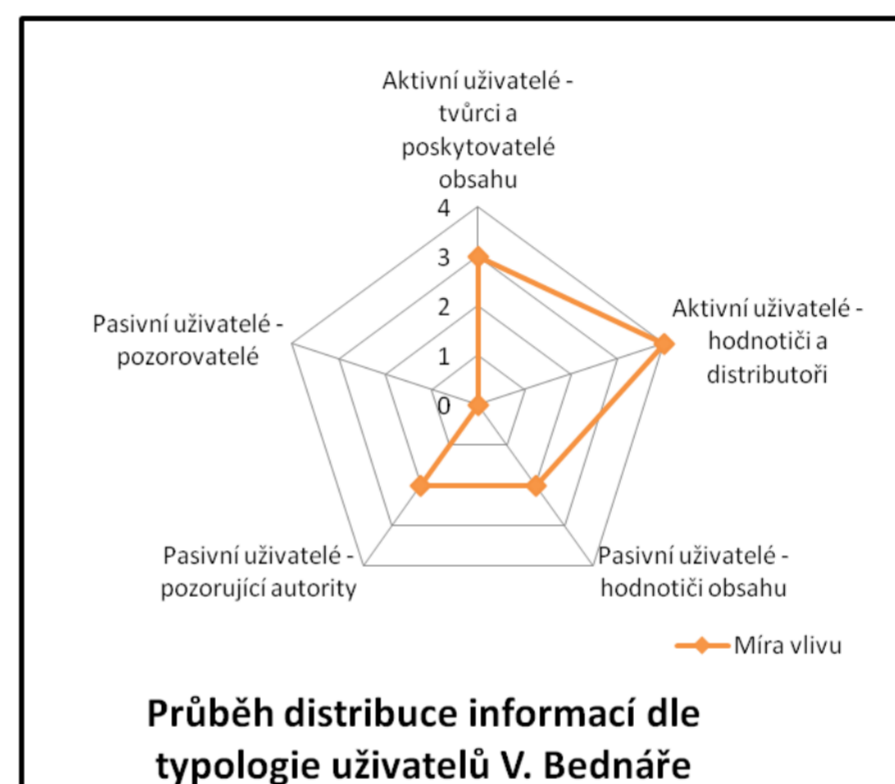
Aktivní uživatelé - tvůrci a poskytovatelé obsahu

4
3
2
1
0

Aktivní uživatelé - hodnotiči a distributoři

Pasivní uživatelé - hodnotiči obsahu

Pasivní uživatelé - pozorující autority

Pasivní uživatelé - pozorovatelé

Míra vlivu

Průběh distribuce informací dle typologie uživatelů V. Bednáře